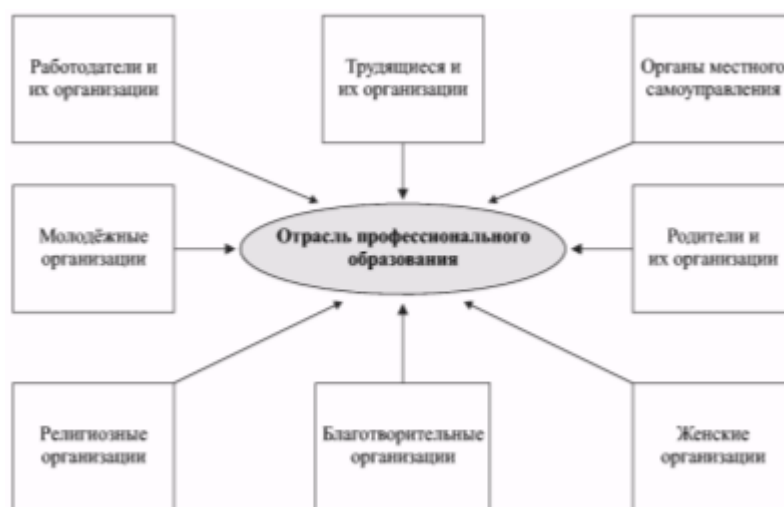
Работодатели и их организации

Трудящиеся и их организации

Органы местного самоуправления

Молодёжные организации

Отрасль профессионального образования

Родители и их организации

Религиозные организации

Благотворительные организации

Женские организации